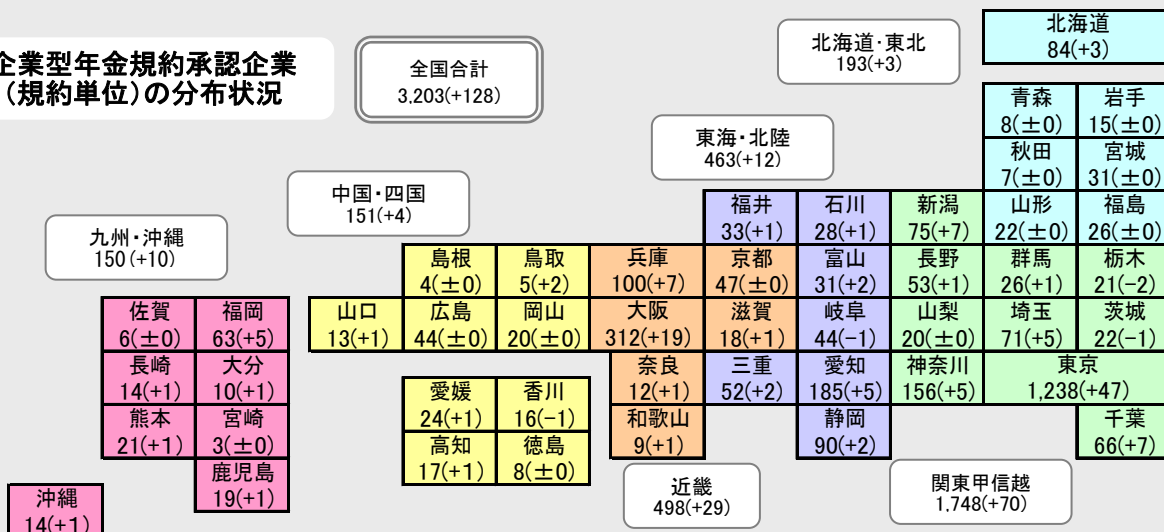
企業型年金規約承認企業
（規約単位）の分布状況

全国合計
3,203(+128)

北海道・東北
193(+3)

北海道
84(+3)

青森
8(±0)

岩手
15(±0)

秋田
7(±0)

宮城
31(±0)

東海・北陸
463(+12)

中国・四国
151(+4)

九州・沖縄
150(+10)

福井
33(+1)

石川
28(+1)

新潟
75(+7)

山形
22(±0)

福島
26(±0)

島根
4(±0)

鳥取
5(+2)

兵庫
100(+7)

京都
47(±0)

富山
31(+2)

長野
53(+1)

群馬
26(+1)

栃木
21(−2)

佐賀
6(±0)

福岡
63(+5)

山口
13(+1)

広島
44(±0)

岡山
20(±0)

大阪
312(+19)

滋賀
18(+1)

岐阜
44(−1)

山梨
20(±0)

埼玉
71(+5)

茨城
22(−1)

長崎
14(+1)

大分
10(+1)

奈良
12(+1)

三重
52(+2)

愛知
185(+5)

神奈川
156(+5)

東京
1,238(+47)

愛媛
24(+1)

香川
16(−1)

熊本
21(+1)

宮崎
3(±0)

和歌山
9(+1)

静岡
90(+2)

千葉
66(+7)

高知
17(+1)

徳島
8(±0)

鹿児島
19(+1)

近畿
498(+29)

関東甲信越
1,748(+70)

沖縄
14(+1)